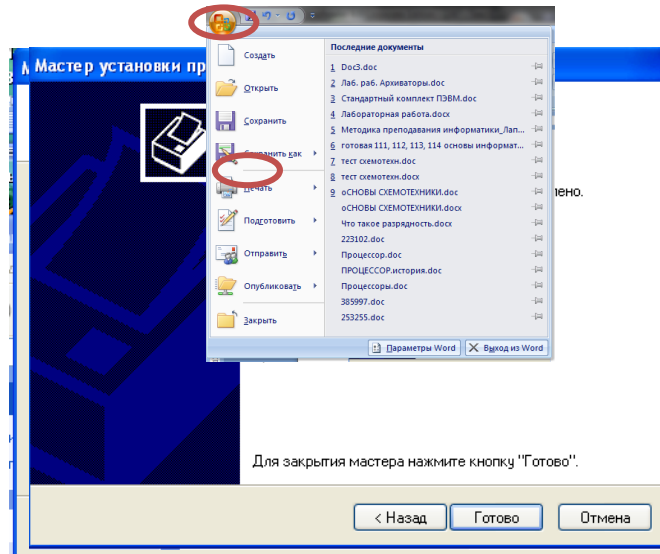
Мастер установки пр

Создать
Открыть
Сохранить
Сохранить как
Печать
Подготовить
Отправить
Опубликовать
Закрыть

Последние документы
1 Doc3.doc
2 Лаб. раб. Архиваторы.doc
3 Стандартный комплект ПЭВМ.doc
4 Лабораторная работа.docx
5 Методика преподавания информатики_Лап...
6 готовая 111, 112, 113, 114 основы информат...
7 тест схемотехн.doc
8 тест схемотехн.docx
9 оСНОВЫ СХЕМОТЕХНИКИ.doc
оСНОВЫ СХЕМОТЕХНИКИ.docx
Что такое разрядность.docx
223102.doc
Процессор.doc
ПРОЦЕССОР.история.doc
Процессоры.doc
385997.doc
253255.doc

Параметры Word
Выход из Word

лено.

Для закрытия мастера нажмите кнопку "Готово".

< Назад
Готово
Отмена